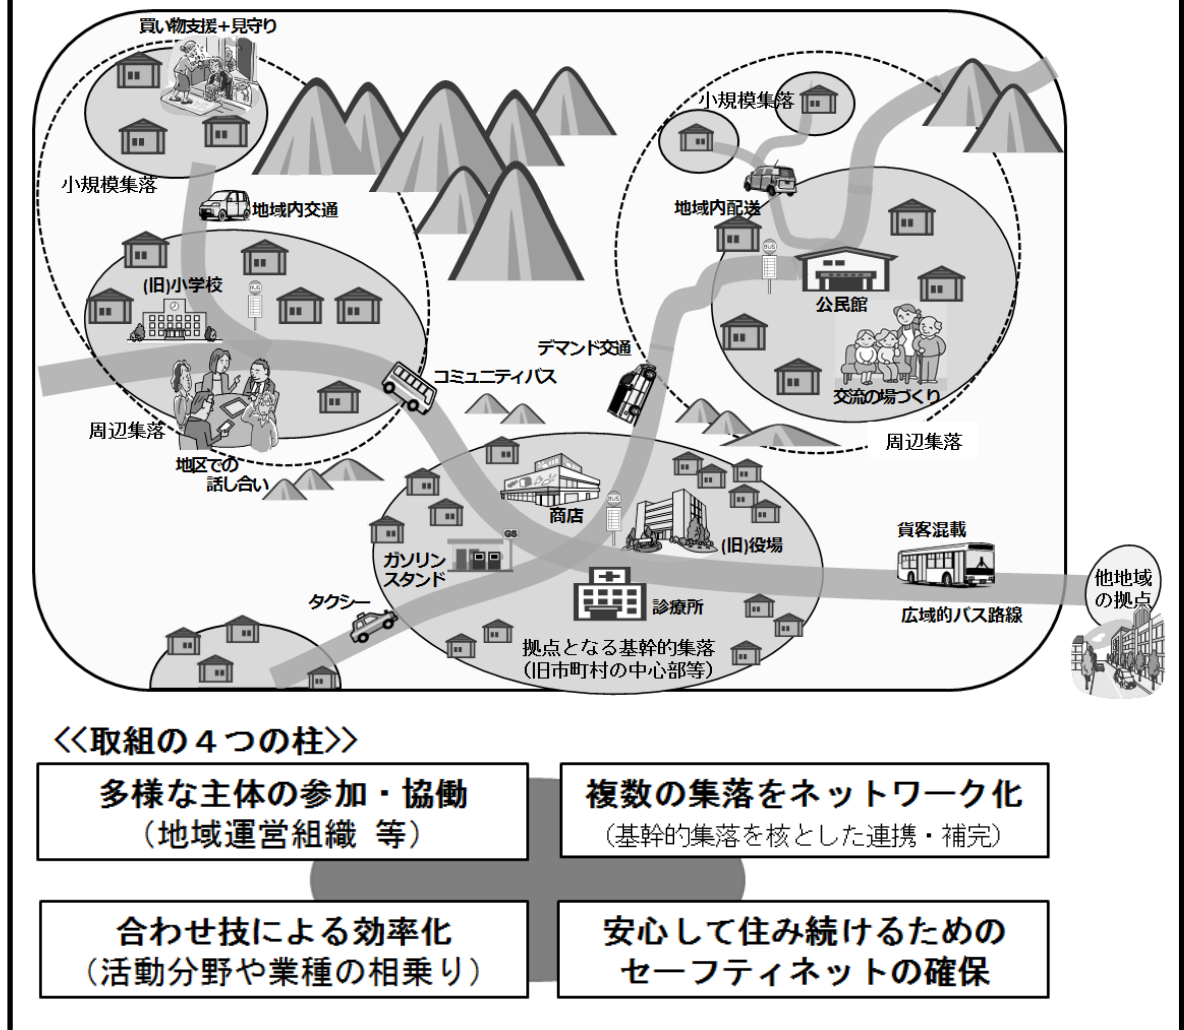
買い物支援＋見守り

小規模集落

地域内交通

(旧)小学校

周辺集落

地区での話し合い

コミュニティバス

小規模集落

地域内配送

公民館

デマンド交通

交流の場づくり

周辺集落

商店

(旧)役場

ガソリンスタンド

GS

診療所

タクシー

貨客混載

広域的バス路線

他地域の拠点

拠点となる基幹的集落
(旧市町村の中心部等)

<<取組の４つの柱>>

多様な主体の参加・協働
(地域運営組織 等)

複数の集落をネットワーク化
(基幹的集落を核とした連携・補完)

合わせ技による効率化
(活動分野や業種の相乗り)

安心して住み続けるためのセーフティネットの確保